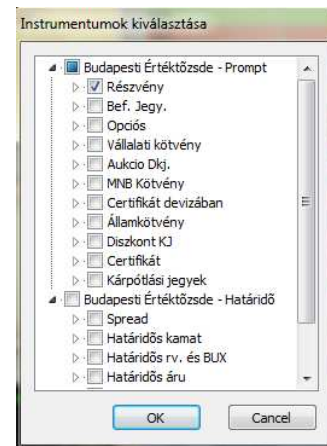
Instrumentumok kiválasztása

Budapesti Értéktőzsde - Prompt
Részvény
Bef. Jegy.
Opciós
Vállalati kötvény
Aukcio Dkj.
MNB Kötvény
Certifikát devizában
Államkötvény
Diszkont KJ
Certifikát
Kárpótlási jegyek
Budapesti Értéktőzsde - Határidő
Spread
Határidős kamat
Határidős rv. és BUX
Határidős áru

OK
Cancel